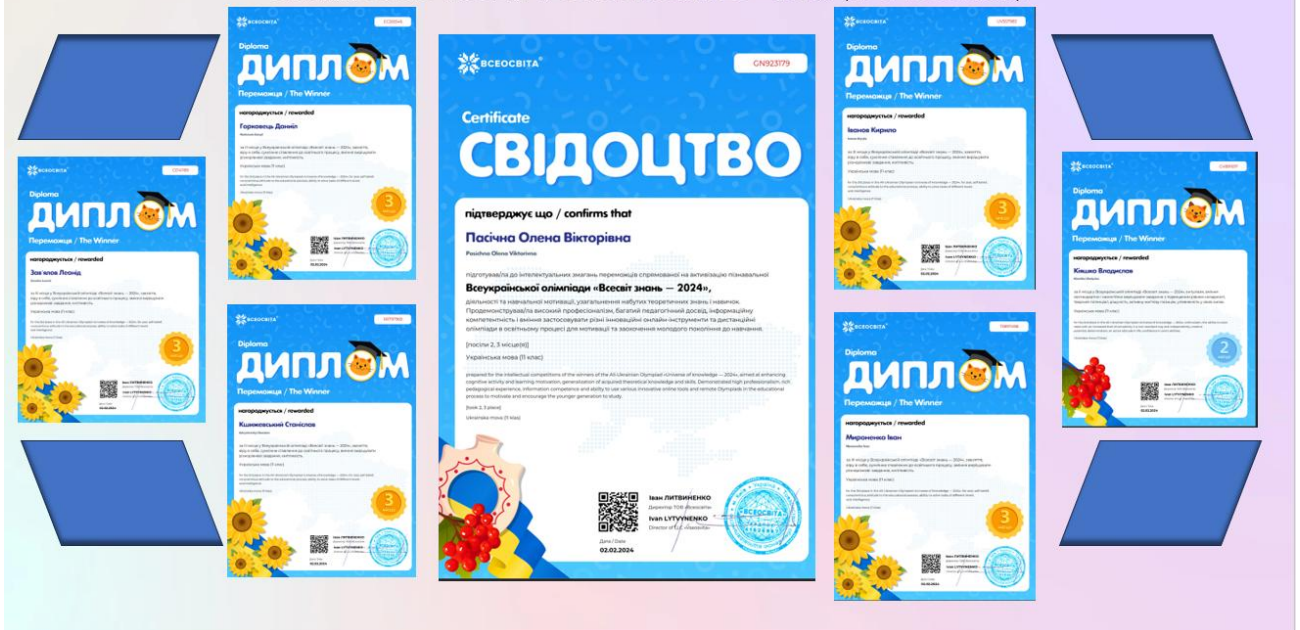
ВСЕОСВІТА

GN923179

Certificate
СВІДОЦТВО

підтверджує що / confirms that

Пасічна Олена Вікторівна
Pasichna Olena Viktorivna

підготував/ла до інтелектуальних змагань переможців спрямованої на активізацію пізнавальної

Всеукраїнської олімпіади «Всесвіт знань — 2024»,

діяльності та навчальної мотивації, узагальнення набутих теоретичних знань і навичок. Продемонстрував/ла високий професіоналізм, багатий педагогічний досвід, інформаційну компетентність і вміння застосовувати різні інноваційні онлайн-інструменти та дистанційні олімпіади в освітньому процесі для мотивації та залучення молодого покоління до навчання.

[посіли 2, 3 місце(я)]

Українська мова (11 клас)

prepared for the intellectual competitions of the winners of the All-Ukrainian Olympiad «Universe of knowledge — 2024», aimed at enhancing cognitive activity and learning motivation, generalization of acquired theoretical knowledge and skills. Demonstrated high professionalism, rich pedagogical experience, information competence and ability to use various innovative online tools and remote Olympiads in the educational process to motivate and encourage the younger generation to study.

[took 2, 3 place]

Ukrainian mova (11 klas)

Іван ЛИТВИНЕНКО
Директор ТОВ «Всеосвіта»
Ivan LYTVYNENKO
Director of LLC «Vseosvita»

Дата / Date
02.02.2024

ВСЕОСВІТА
Diploma
ДИПЛОМ
Переможця / The Winner
нагороджується / rewarded
Горковець Данііл

ВСЕОСВІТА
Diploma
ДИПЛОМ
Переможця / The Winner
нагороджується / rewarded
Зав'ялов Леонід

ВСЕОСВІТА
Diploma
ДИПЛОМ
Переможця / The Winner
нагороджується / rewarded
Кшижевський Станіслав

ВСЕОСВІТА
Diploma
ДИПЛОМ
Переможця / The Winner
нагороджується / rewarded
Іванов Кирило

ВСЕОСВІТА
Diploma
ДИПЛОМ
Переможця / The Winner
нагороджується / rewarded
Кішшка Владислав

ВСЕОСВІТА
Diploma
ДИПЛОМ
Переможця / The Winner
нагороджується / rewarded
Мироненко Іван